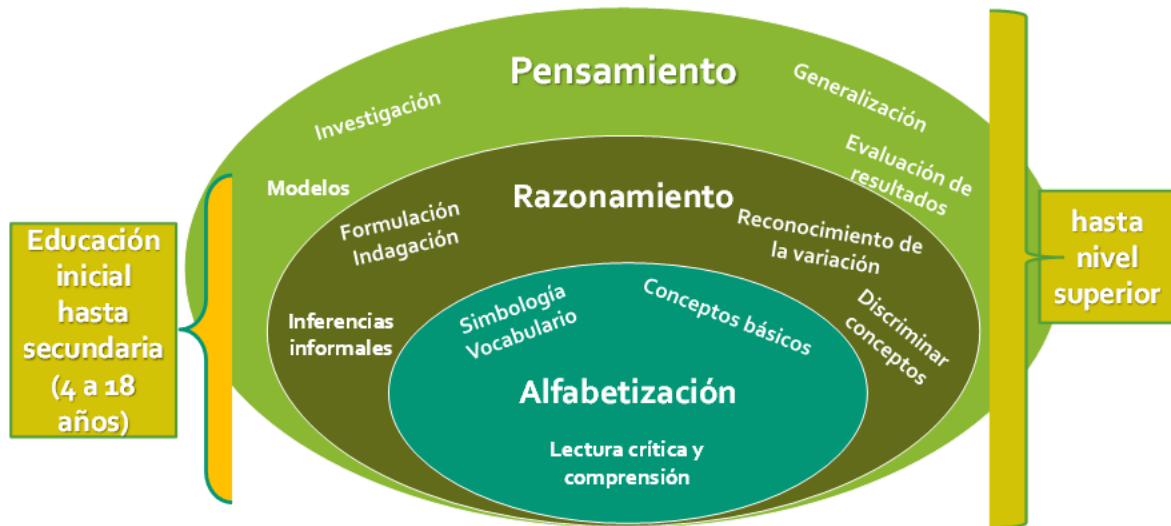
Pensamiento

Investigación

Generalización

Evaluación de resultados

Modelos

Razonamiento

Formulación Indagación

Reconocimiento de la variación

Discriminar conceptos

Inferencias informales

Simbología Vocabulario

Conceptos básicos

Alfabetización

Lectura crítica y comprensión

Educación inicial hasta secundaria (4 a 18 años)

hasta nivel superior